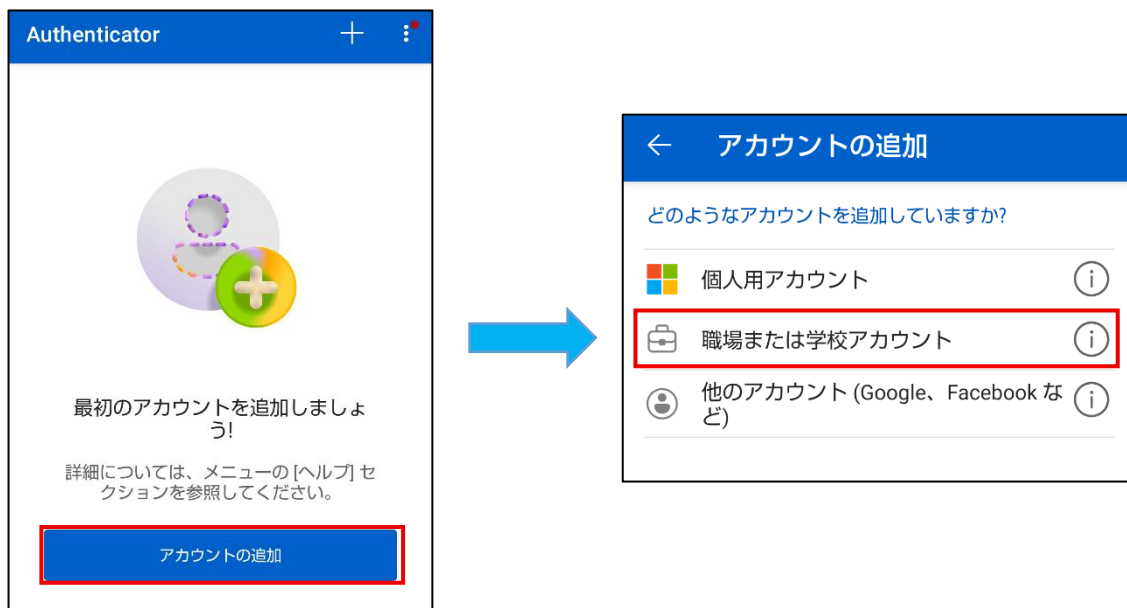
Authenticator

最初のアカウントを追加しましょう!

詳細については、メニューの [ヘルプ] セクションを参照してください。

アカウントの追加

アカウントの追加

どのようなアカウントを追加していますか?

個人用アカウント

職場または学校アカウント

他のアカウント (Google、Facebook など)